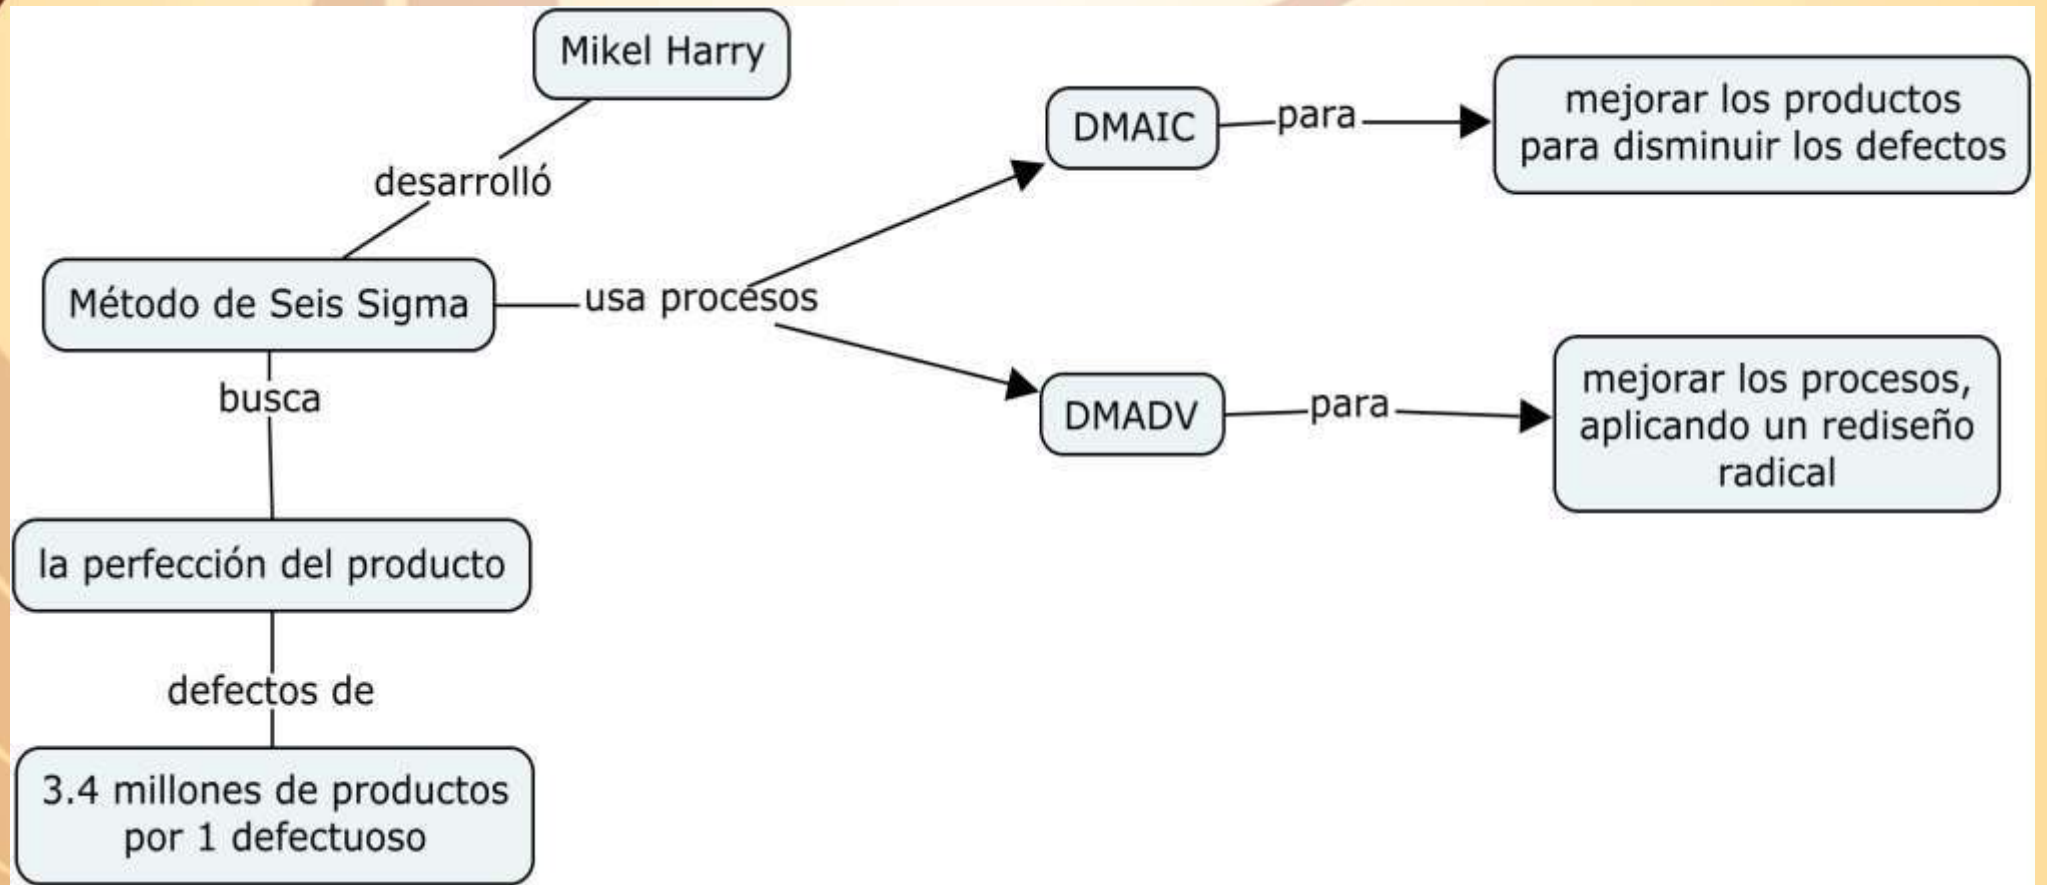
Mikel Harry

desarrolló

Método de Seis Sigma

usa procesos

DMAIC

para

mejorar los productos para disminuir los defectos

DMADV

para

mejorar los procesos, aplicando un rediseño radical

busca

la perfección del producto

defectos de

3.4 millones de productos por 1 defectuoso